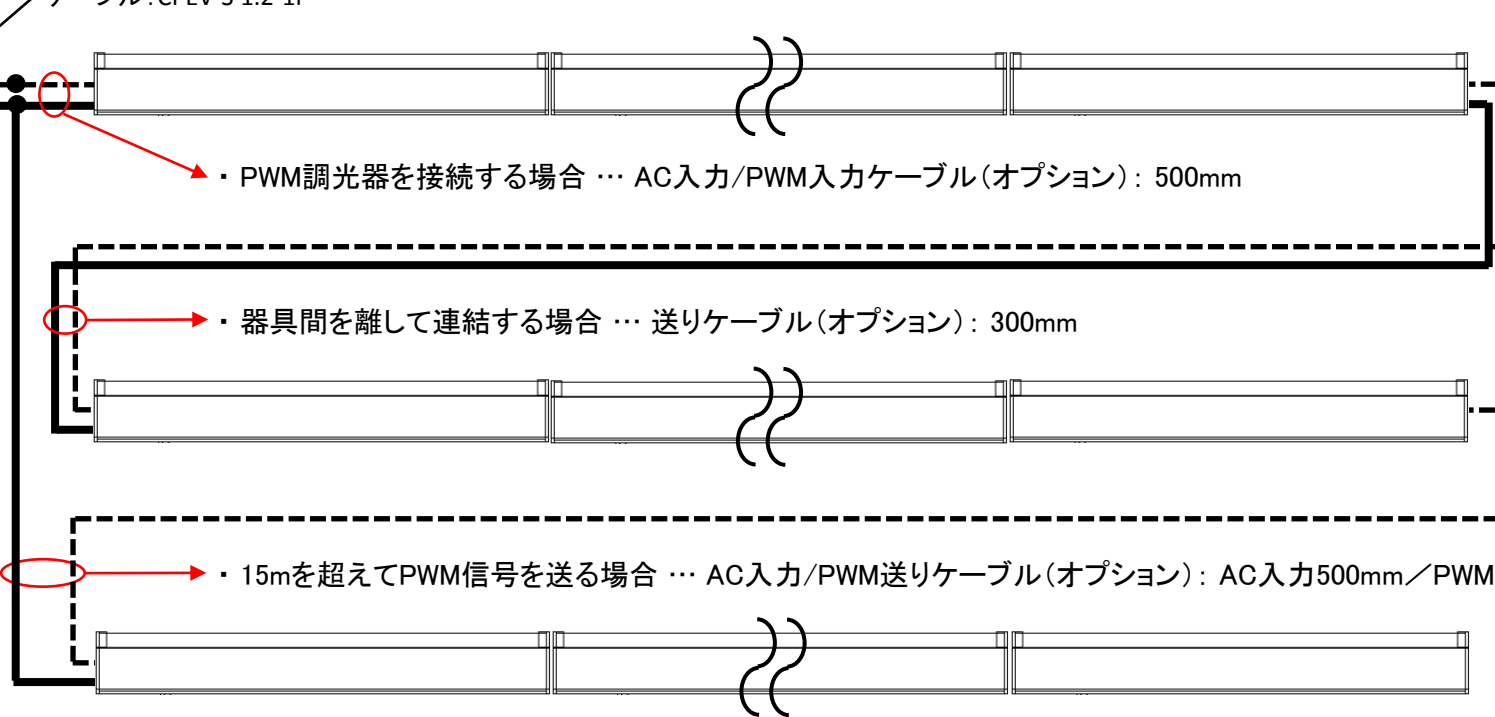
ケーブル:CPEV-S 1.2-1P

・PWM調光器を接続する場合 … AC入力/PWM入力ケーブル(オプション): 500mm

・器具間を離して連結する場合 … 送りケーブル(オプション): 300mm

・15mを超えてPWM信号を送る場合 … AC入力/PWM送りケーブル(オプション): AC入力500mm／PWM